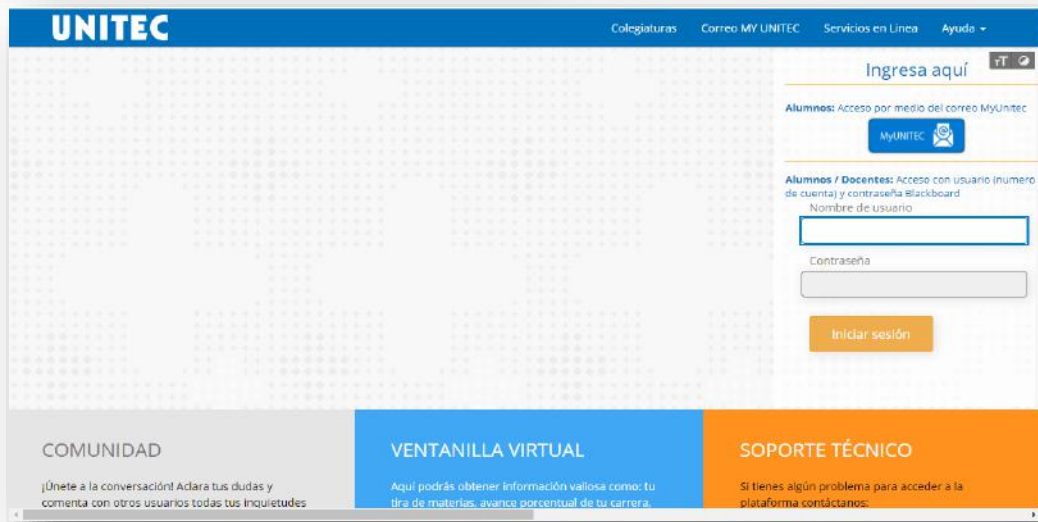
UNITEC

Colegiaturas Correo MY UNITEC Servicios en Linea Ayuda

тT

Ingresa aquí

Alumnos: Acceso por medio del correo MyUnitec

MyUNITEC

Alumnos / Docentes: Acceso con usuario (numero de cuenta) y contraseña Blackboard

Nombre de usuario

Contraseña

Iniciar sesión

COMUNIDAD

¡Únete a la conversación! Aclara tus dudas y comenta con otros usuarios todas tus inquietudes

VENTANILLA VIRTUAL

Aquí podrás obtener información valiosa como: tu tira de materias, avance porcentual de tu carrera,

SOPORTE TÉCNICO

Si tienes algún problema para acceder a la plataforma contáctanos: